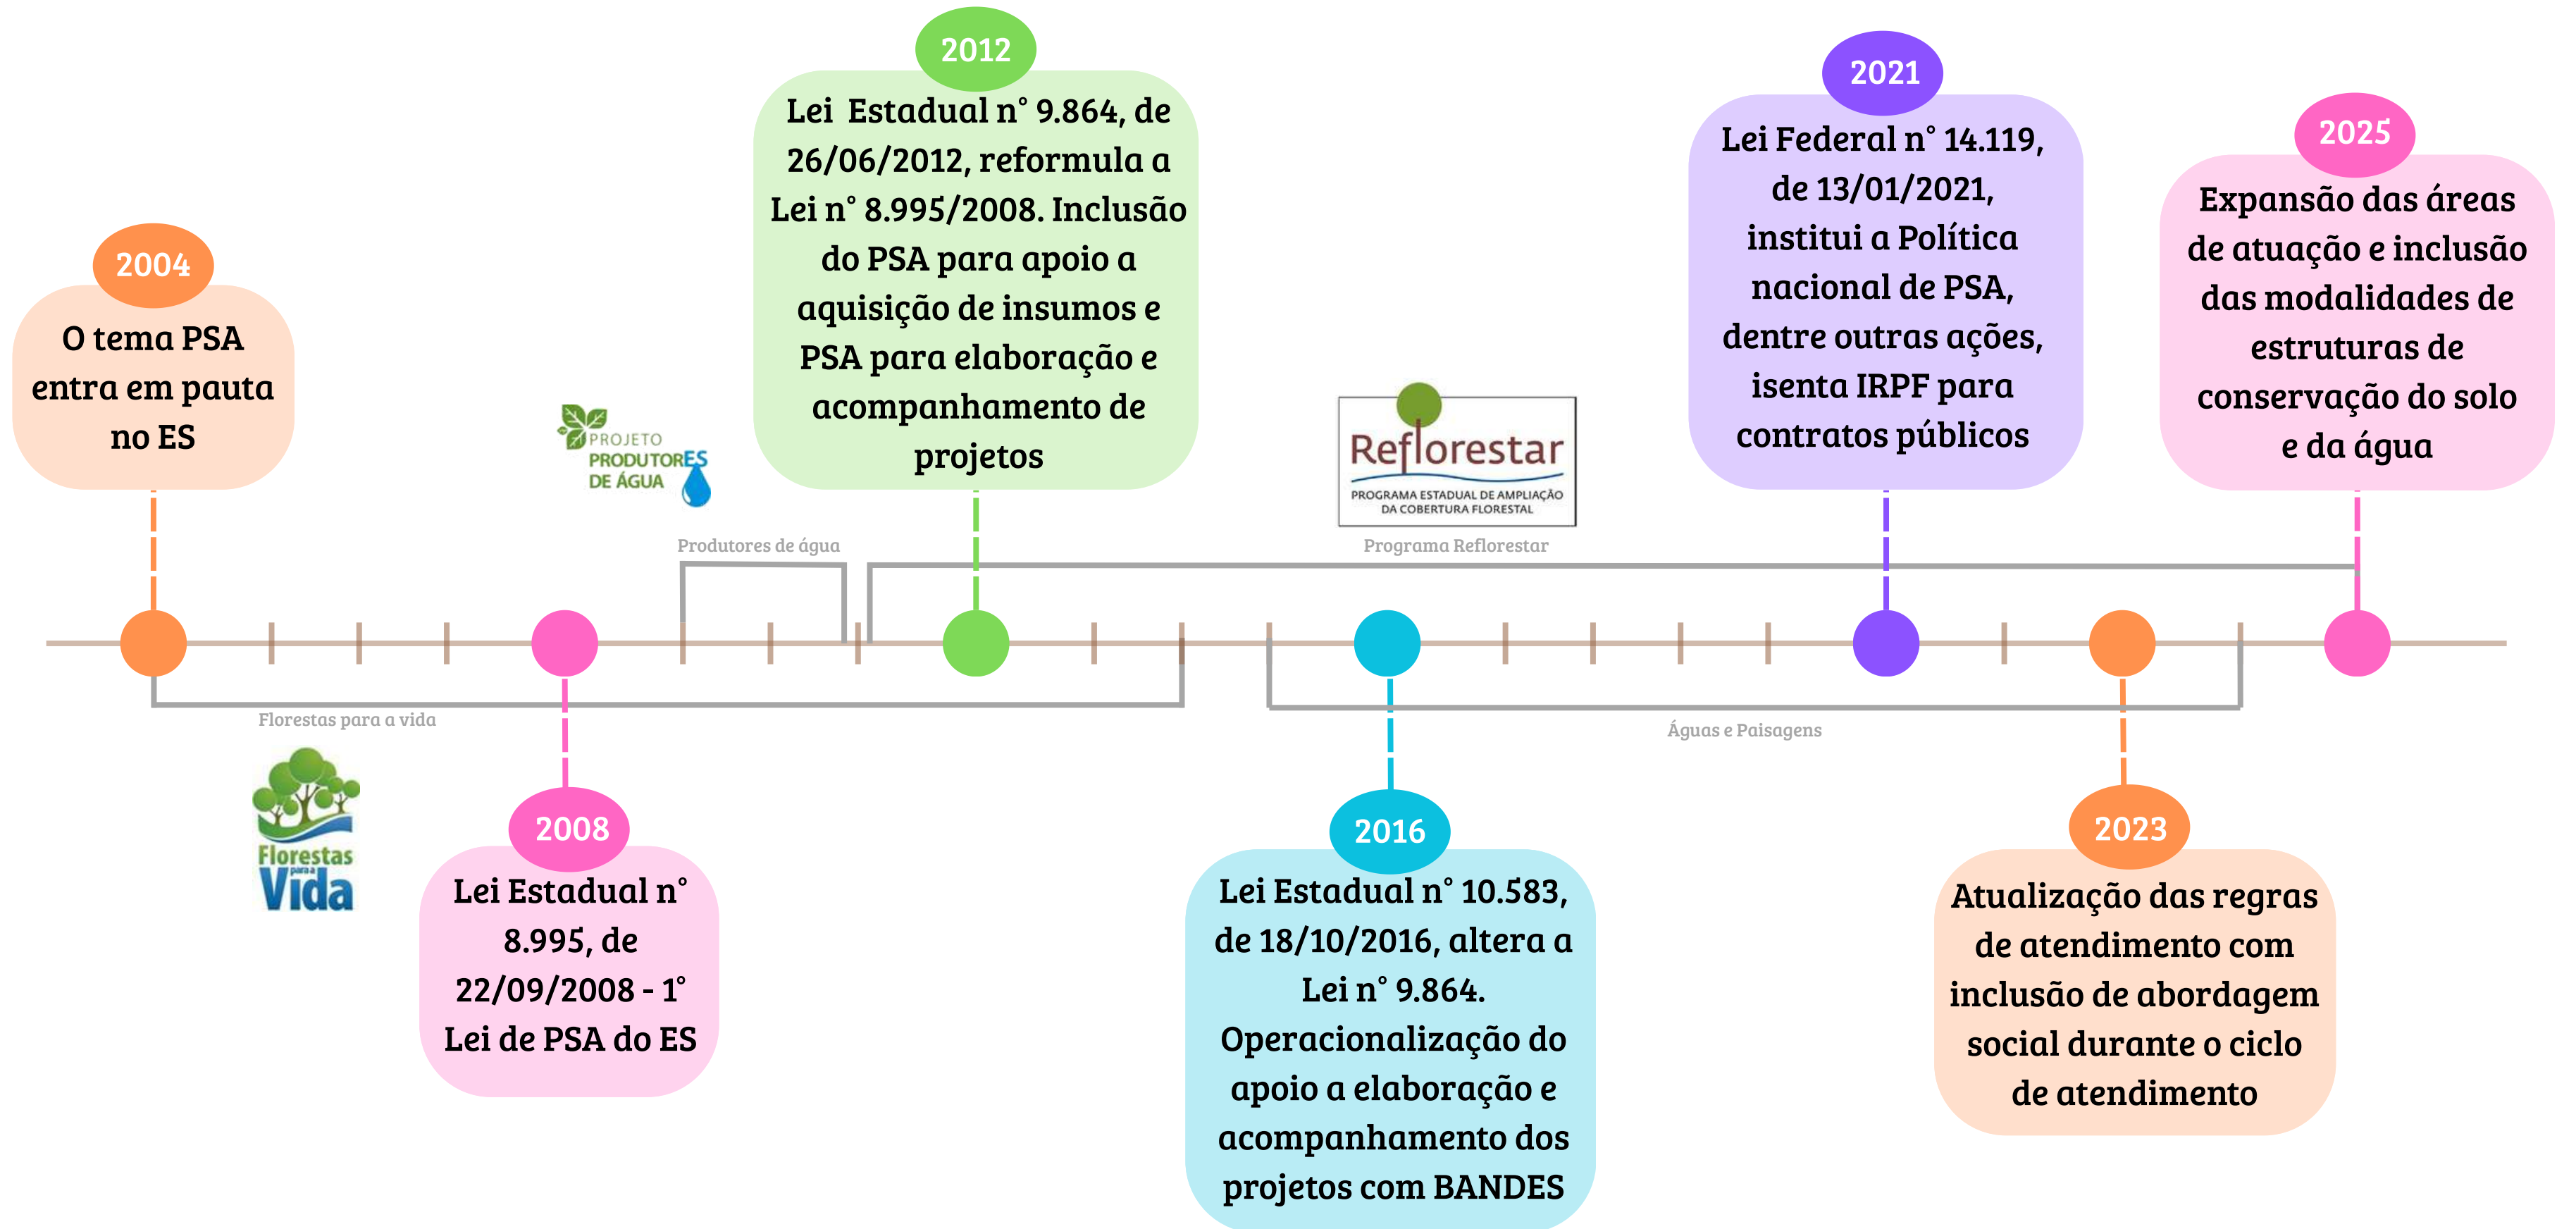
2012

Lei Estadual n° 9.864, de 26/06/2012, reformula a Lei n° 8.995/2008. Inclusão do PSA para apoio a aquisição de insumos e PSA para elaboração e acompanhamento de projetos

2021

Lei Federal n° 14.119, de 13/01/2021, institui a Política nacional de PSA, dentre outras ações, isenta IRPF para contratos públicos

2025

Expansão das áreas de atuação e inclusão das modalidades de estruturas de conservação do solo e da água

2004

O tema PSA entra em pauta no ES

PROJETO PRODUTORES DE ÁGUA

Produtores de água

Reflorestar
PROGRAMA ESTADUAL DE AMPLIAÇÃO DA COBERTURA FLORESTAL

Programa Reflorestar

Florestas para a vida

Águas e Paisagens

Florestas para a Vida

2008

Lei Estadual n° 8.995, de 22/09/2008 - 1° Lei de PSA do ES

2016

Lei Estadual n° 10.583, de 18/10/2016, altera a Lei n° 9.864. Operacionalização do apoio a elaboração e acompanhamento dos projetos com BANDES

2023

Atualização das regras de atendimento com inclusão de abordagem social durante o ciclo de atendimento